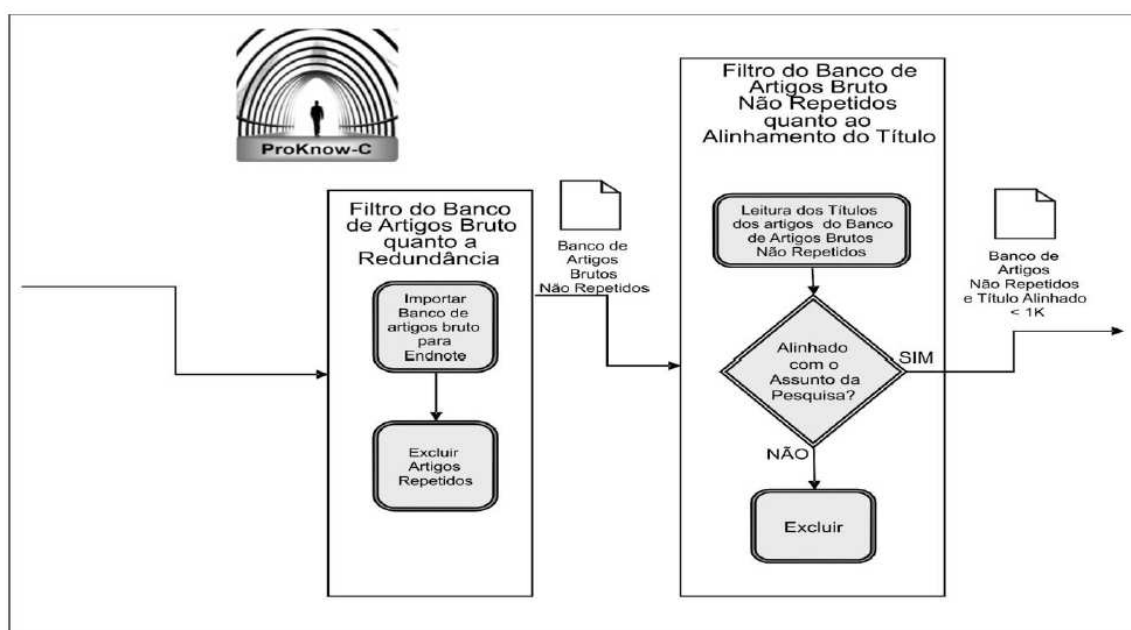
ProKnow-C

Filtro do Banco de Artigos Bruto quanto a Redundância

Importar Banco de artigos bruto para Endnote

Excluir Artigos Repetidos

Banco de Artigos Brutos Não Repetidos

Filtro do Banco de Artigos Bruto Não Repetidos quanto ao Alinhamento do Título

Leitura dos Títulos dos artigos do Banco de Artigos Brutos Não Repetidos

Alinhado com o Assunto da Pesquisa?

SIM

NÃO

Excluir

Banco de Artigos Não Repetidos e Título Alinhado < 1K